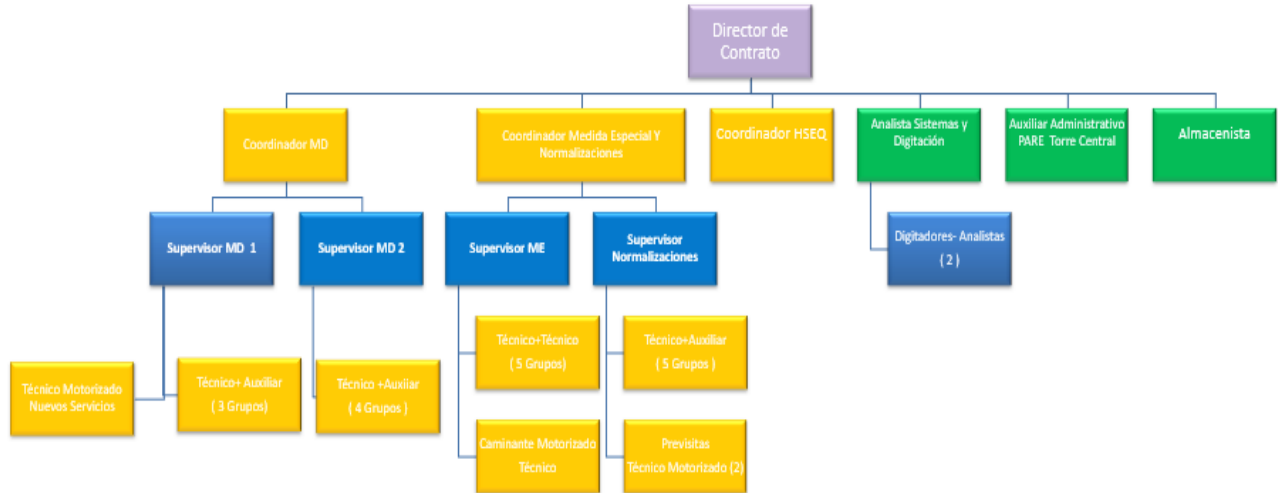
Director de Contrato

Coordinador MD

Coordinador Medida Especial Y Normalizaciones

Coordinador HSEQ

Analista Sistemas y Digitación

Auxiliar Administrativo PARE Torre Central

Almacenista

Supervisor MD 1

Supervisor MD 2

Supervisor ME

Supervisor Normalizaciones

Digitadores- Analistas ( 2 )

Técnico Motorizado Nuevos Servicios

Técnico+ Auxiliar ( 3 Grupos)

Técnico +Auxiliar ( 4 Grupos )

Técnico+Técnico ( 5 Grupos)

Caminante Motorizado Técnico

Técnico+Auxiliar ( 5 Grupos )

Previsitas Técnico Motorizado (2)